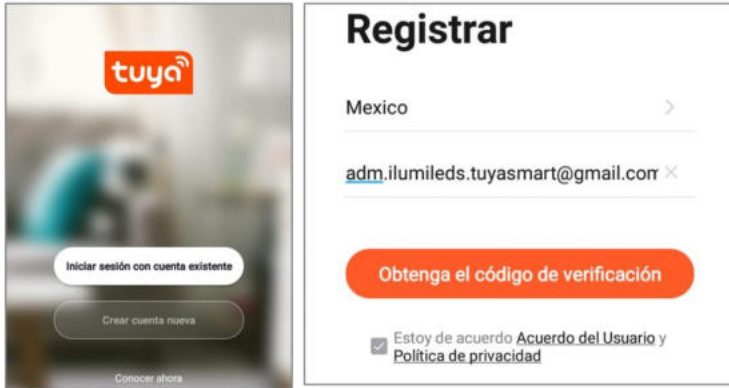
tuya

Iniciar sesión con cuenta existente

Crear cuenta nueva

Conocer ahora

Registrar

Mexico

adm.ilumileds.tuyasmart@gmail.com

Obtenga el código de verificación

Estoy de acuerdo Acuerdo del Usuario y Política de privacidad